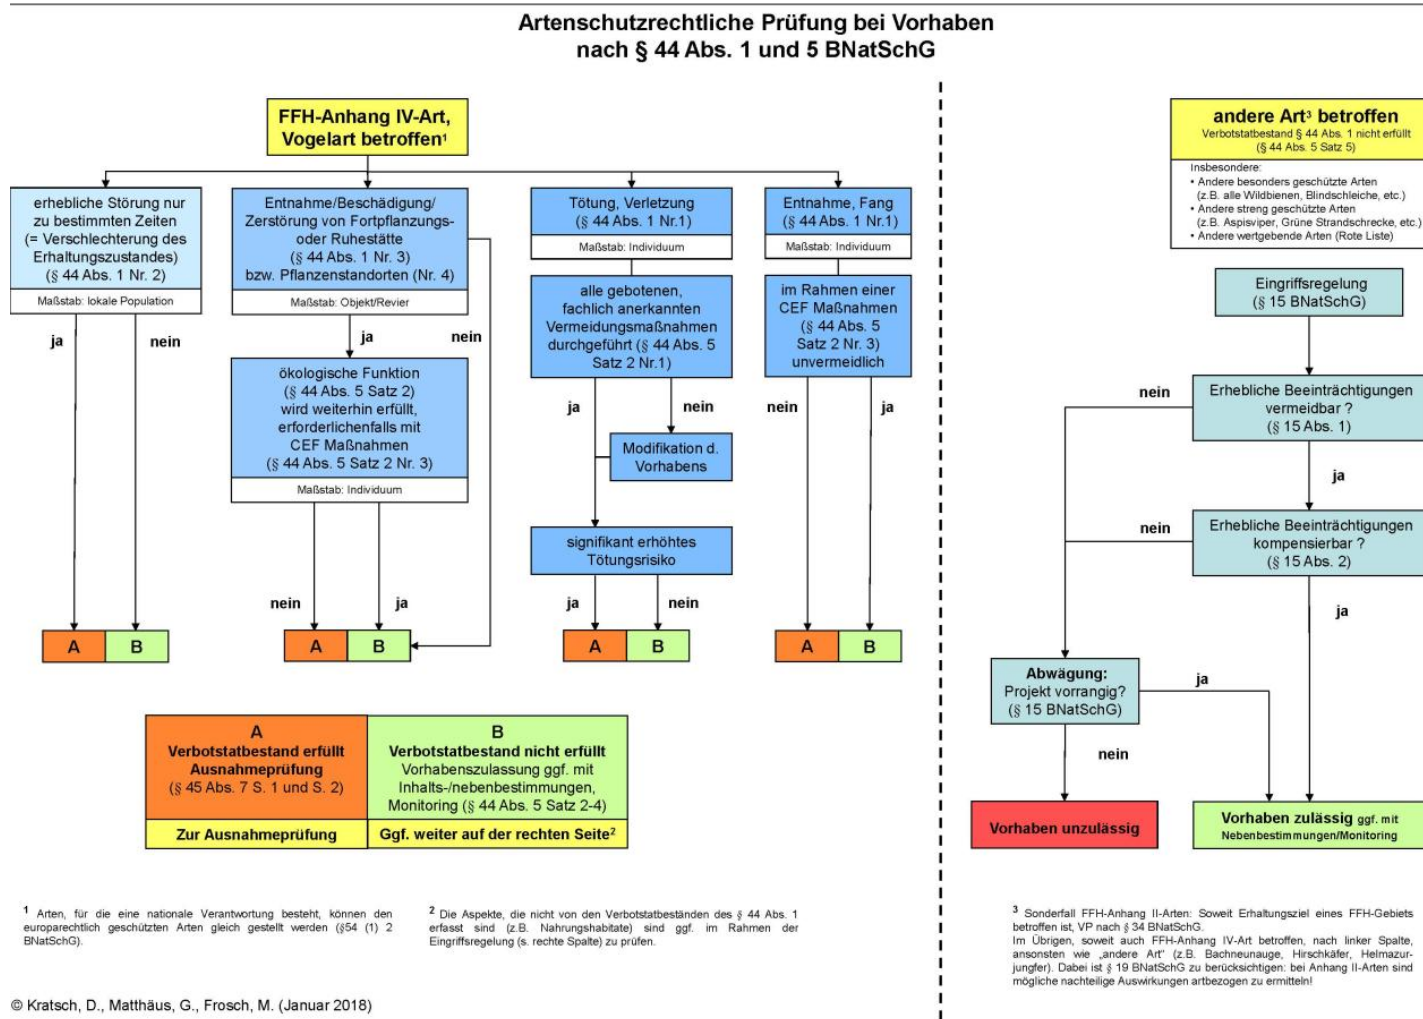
Artenschutzrechtliche Prüfung bei Vorhaben nach § 44 Abs. 1 und 5 BNatSchG

FFH-Anhang IV-Art, Vogelart betroffen$^1$

erhebliche Störung nur zu bestimmten Zeiten (= Verschlechterung des Erhaltungszustandes) (§ 44 Abs. 1 Nr. 2)

Maßstab: lokale Population

ja

nein

A

B

Entnahme/Beschädigung/ Zerstörung von Fortpflanzungs- oder Ruhestätte (§ 44 Abs. 1 Nr. 3) bzw. Pflanzenstandorten (Nr. 4)

Maßstab: Objekt/Revier

ja

nein

ökologische Funktion (§ 44 Abs. 5 Satz 2) wird weiterhin erfüllt, erforderlichenfalls mit CEF Maßnahmen (§ 44 Abs. 5 Satz 2 Nr. 3)

Maßstab: Individuum

nein

ja

A

B

Tötung, Verletzung (§ 44 Abs. 1 Nr.1)

Maßstab: Individuum

alle gebotenen, fachlich anerkannten Vermeidungsmaßnahmen durchgeführt (§ 44 Abs. 5 Satz 2 Nr.1)

ja

nein

Modifikation d. Vorhabens

signifikant erhöhtes Tötungsrisiko

ja

nein

A

B

Entnahme, Fang (§ 44 Abs. 1 Nr.1)

Maßstab: Individuum

im Rahmen einer CEF Maßnahmen (§ 44 Abs. 5 Satz 2 Nr. 3) unvermeidlich

nein

ja

A

B

A
Verbotstatbestand erfüllt
Ausnahmeprüfung
(§ 45 Abs. 7 S. 1 und S. 2)

Zur Ausnahmeprüfung

B
Verbotstatbestand nicht erfüllt
Vorhabenszulassung ggf. mit Inhalts-/nebenbestimmungen, Monitoring (§ 44 Abs. 5 Satz 2-4)

Ggf. weiter auf der rechten Seite$^2$

andere Art$^3$ betroffen
Verbotstatbestand § 44 Abs. 1 nicht erfüllt (§ 44 Abs. 5 Satz 5)

Insbesondere:
• Andere besonders geschützte Arten (z.B. alle Wildbienen, Blindschleiche, etc.)
• Andere streng geschützte Arten (z.B. Aspisviper, Grüne Strandschrecke, etc.)
• Andere wertgebende Arten (Rote Liste)

Eingriffsregelung (§ 15 BNatSchG)

nein

Erhebliche Beeinträchtigungen vermeidbar ? (§ 15 Abs. 1)

ja

nein

Erhebliche Beeinträchtigungen kompensierbar ? (§ 15 Abs. 2)

ja

Abwägung: Projekt vorrangig? (§ 15 BNatSchG)

ja

nein

Vorhaben unzulässig

Vorhaben zulässig ggf. mit Nebenbestimmungen/Monitoring

$^1$ Arten, für die eine nationale Verantwortung besteht, können den europarechtlich geschützten Arten gleich gestellt werden (§54 (1) 2 BNatSchG).

$^2$ Die Aspekte, die nicht von den Verbotstatbeständen des § 44 Abs. 1 erfasst sind (z.B. Nahrungshabitate) sind ggf. im Rahmen der Eingriffsregelung (s. rechte Spalte) zu prüfen.

$^3$ Sonderfall FFH-Anhang II-Arten: Soweit Erhaltungsziel eines FFH-Gebiets betroffen ist, VP nach § 34 BNatSchG.
Im Übrigen, soweit auch FFH-Anhang IV-Art betroffen, nach linker Spalte, ansonsten wie „andere Art" (z.B. Bachneunauge, Hirschkäfer, Helmazurjungfer). Dabei ist § 19 BNatSchG zu berücksichtigen: bei Anhang II-Arten sind mögliche nachteilige Auswirkungen artbezogen zu ermitteln!

© Kratsch, D., Matthäus, G., Frosch, M. (Januar 2018)